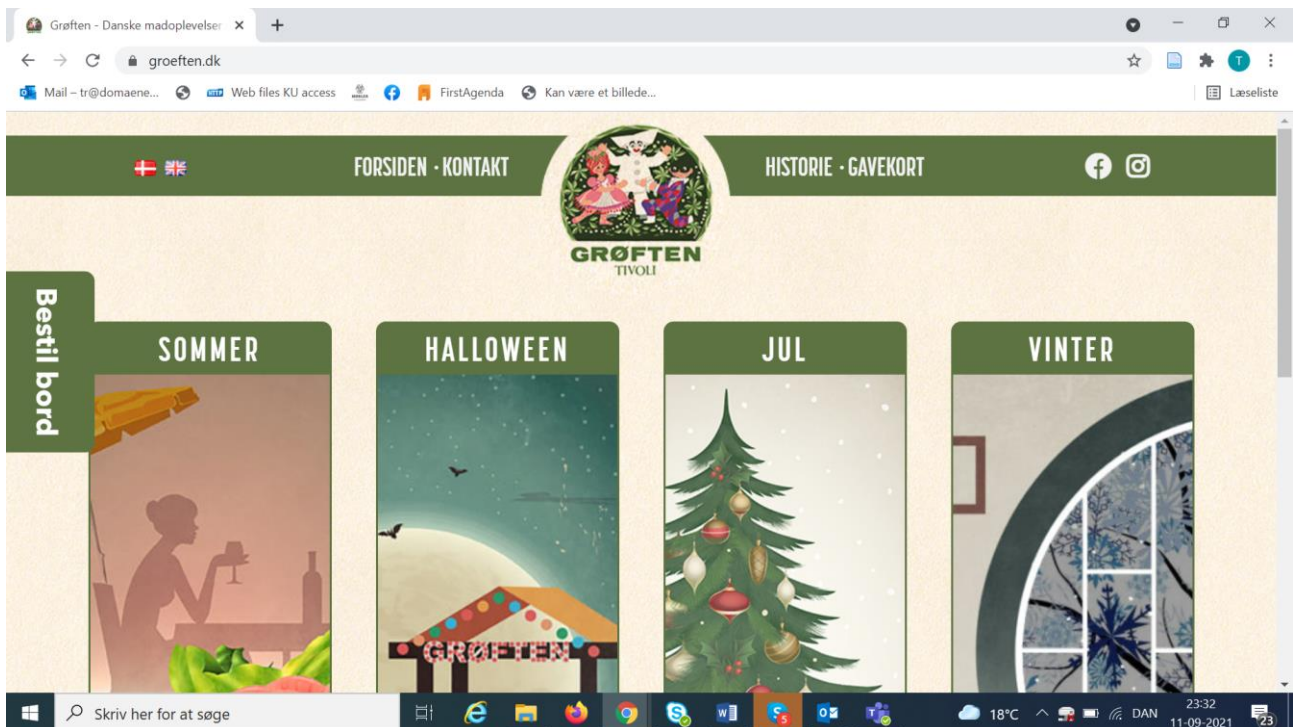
Grøften - Danske madoplevelser ×
+
groeften.dk
Mail – tr@domaene...
Web files KU access
FirstAgenda
Kan være et billede...
Læseliste

FORSIDEN · KONTAKT
GRØFTEN
TIVOLI
HISTORIE · GAVEKORT

Bestil bord

SOMMER
HALLOWEEN
GRØFTEN
JUL
VINTER

Skriv her for at søge
18°C
DAN
23:32
11-09-2021
23